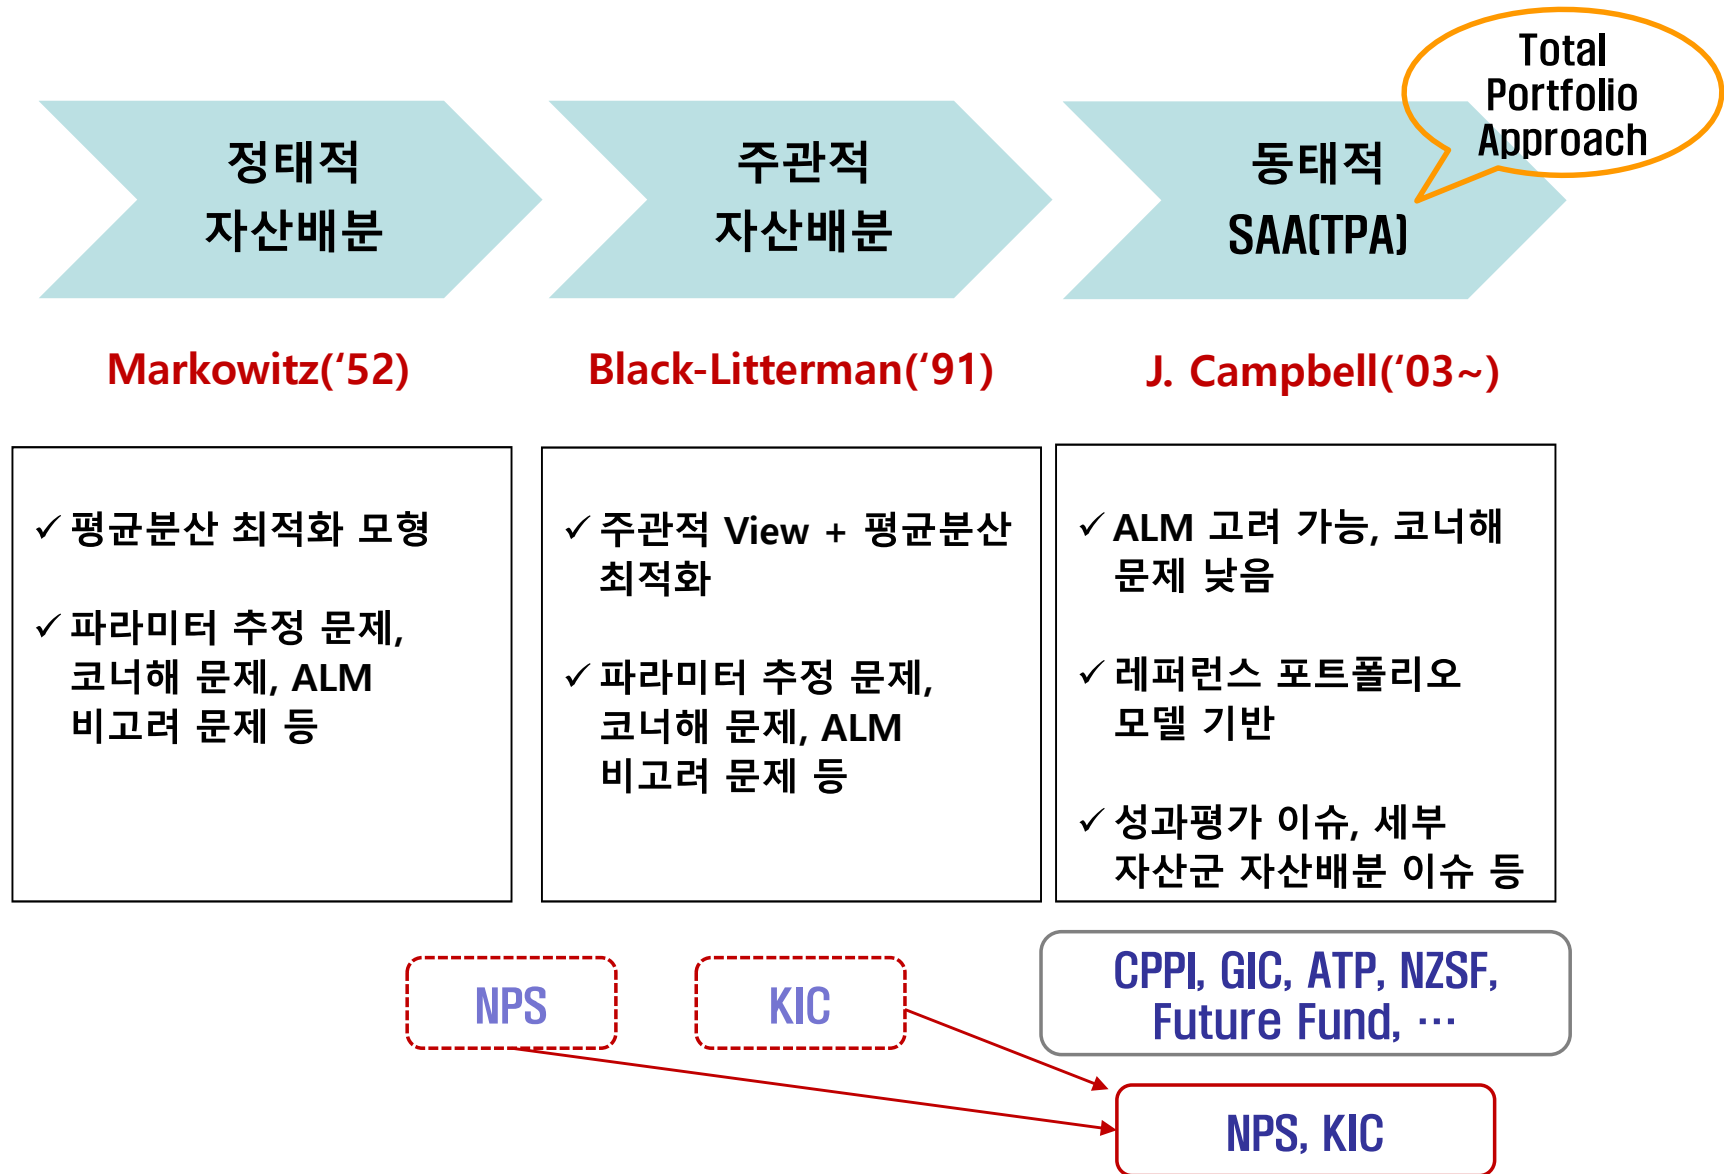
정태적
자산배분

주관적
자산배분

동태적
SAA(TPA)

Total Portfolio Approach

Markowitz('52)

Black-Litterman('91)

J. Campbell('03~)

✓평균분산 최적화 모형

✓파라미터 추정 문제, 코너해 문제, ALM 비고려 문제 등

✓주관적 View + 평균분산 최적화

✓파라미터 추정 문제, 코너해 문제, ALM 비고려 문제 등

✓ALM 고려 가능, 코너해 문제 낮음

✓레퍼런스 포트폴리오 모델 기반

✓성과평가 이슈, 세부 자산군 자산배분 이슈 등

NPS

KIC

CPPI, GIC, ATP, NZSF, Future Fund, …

NPS, KIC